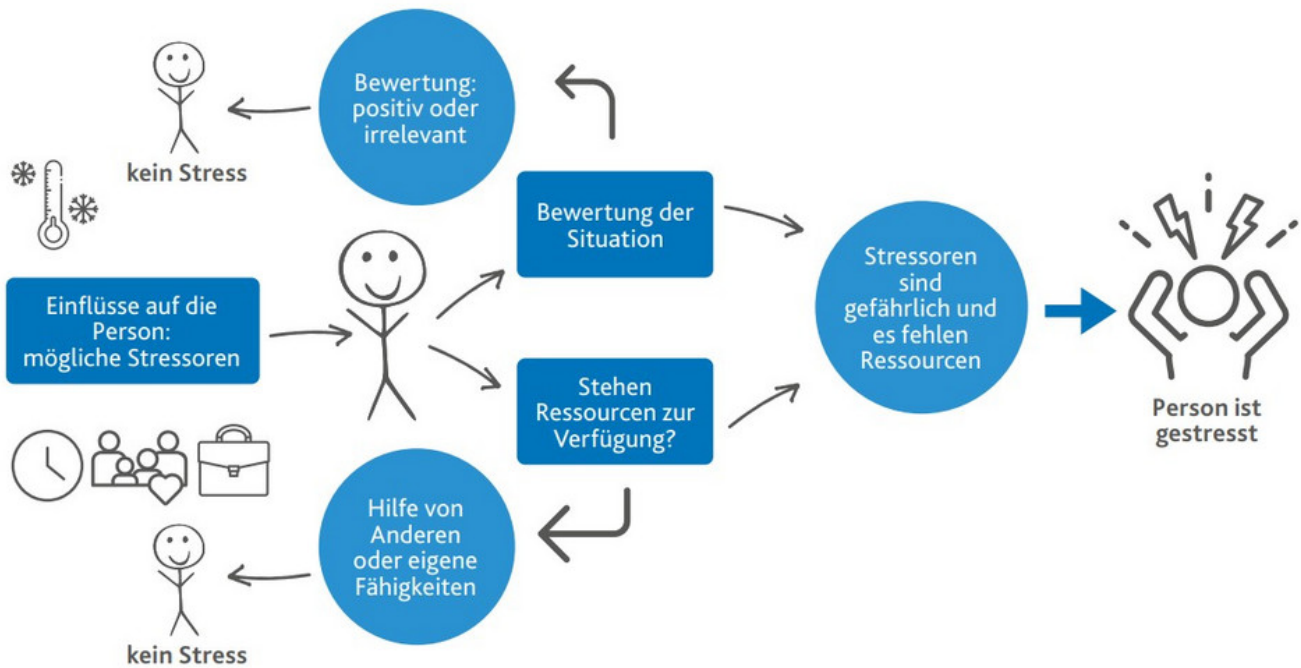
kein Stress

Bewertung: positiv oder irrelevant

Einflüsse auf die Person: mögliche Stressoren

Bewertung der Situation

Stehen Ressourcen zur Verfügung?

Stressoren sind gefährlich und es fehlen Ressourcen

Person ist gestresst

Hilfe von Anderen oder eigene Fähigkeiten

kein Stress